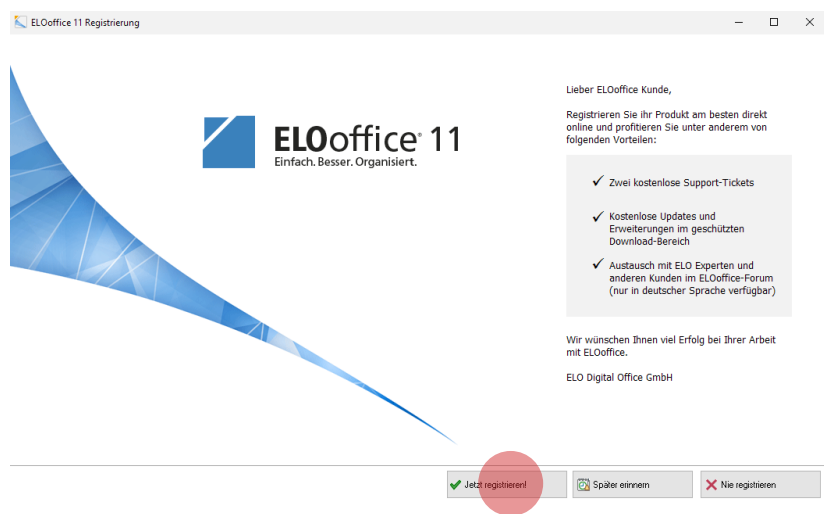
ELOoffice 11 Registrierung

ELOoffice® 11
Einfach. Besser. Organisiert.

Lieber ELOoffice Kunde,

Registrieren Sie ihr Produkt am besten direkt online und profitieren Sie unter anderem von folgenden Vorteilen:

✓ Zwei kostenlose Support-Tickets

✓ Kostenlose Updates und Erweiterungen im geschützten Download-Bereich

✓ Austausch mit ELO Experten und anderen Kunden im ELOoffice-Forum (nur in deutscher Sprache verfügbar)

Wir wünschen Ihnen viel Erfolg bei Ihrer Arbeit mit ELOoffice.

ELO Digital Office GmbH

Jetzt registrieren!
Später erinnern
Nie registrieren